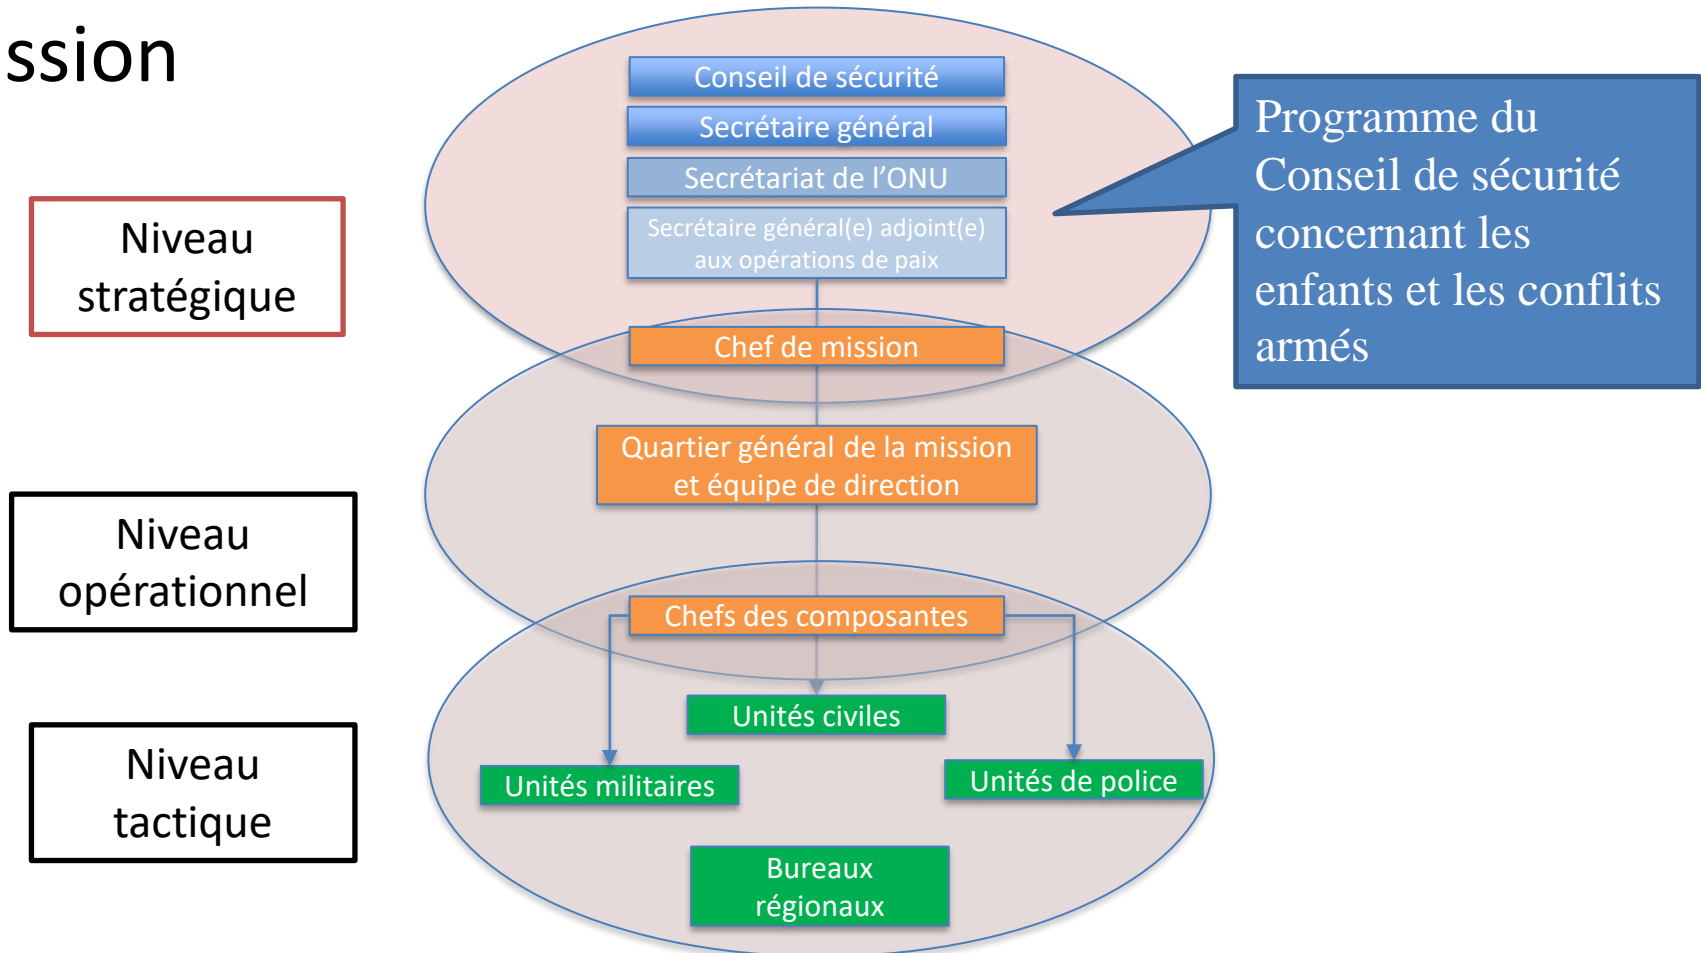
ssion

Niveau stratégique

Conseil de sécurité

Secrétaire général

Secrétariat de l’ONU

Secrétaire général(e) adjoint(e) aux opérations de paix

Programme du Conseil de sécurité concernant les enfants et les conflits armés

Chef de mission

Niveau opérationnel

Quartier général de la mission et équipe de direction

Chefs des composantes

Niveau tactique

Unités civiles

Unités militaires

Unités de police

Bureaux régionaux